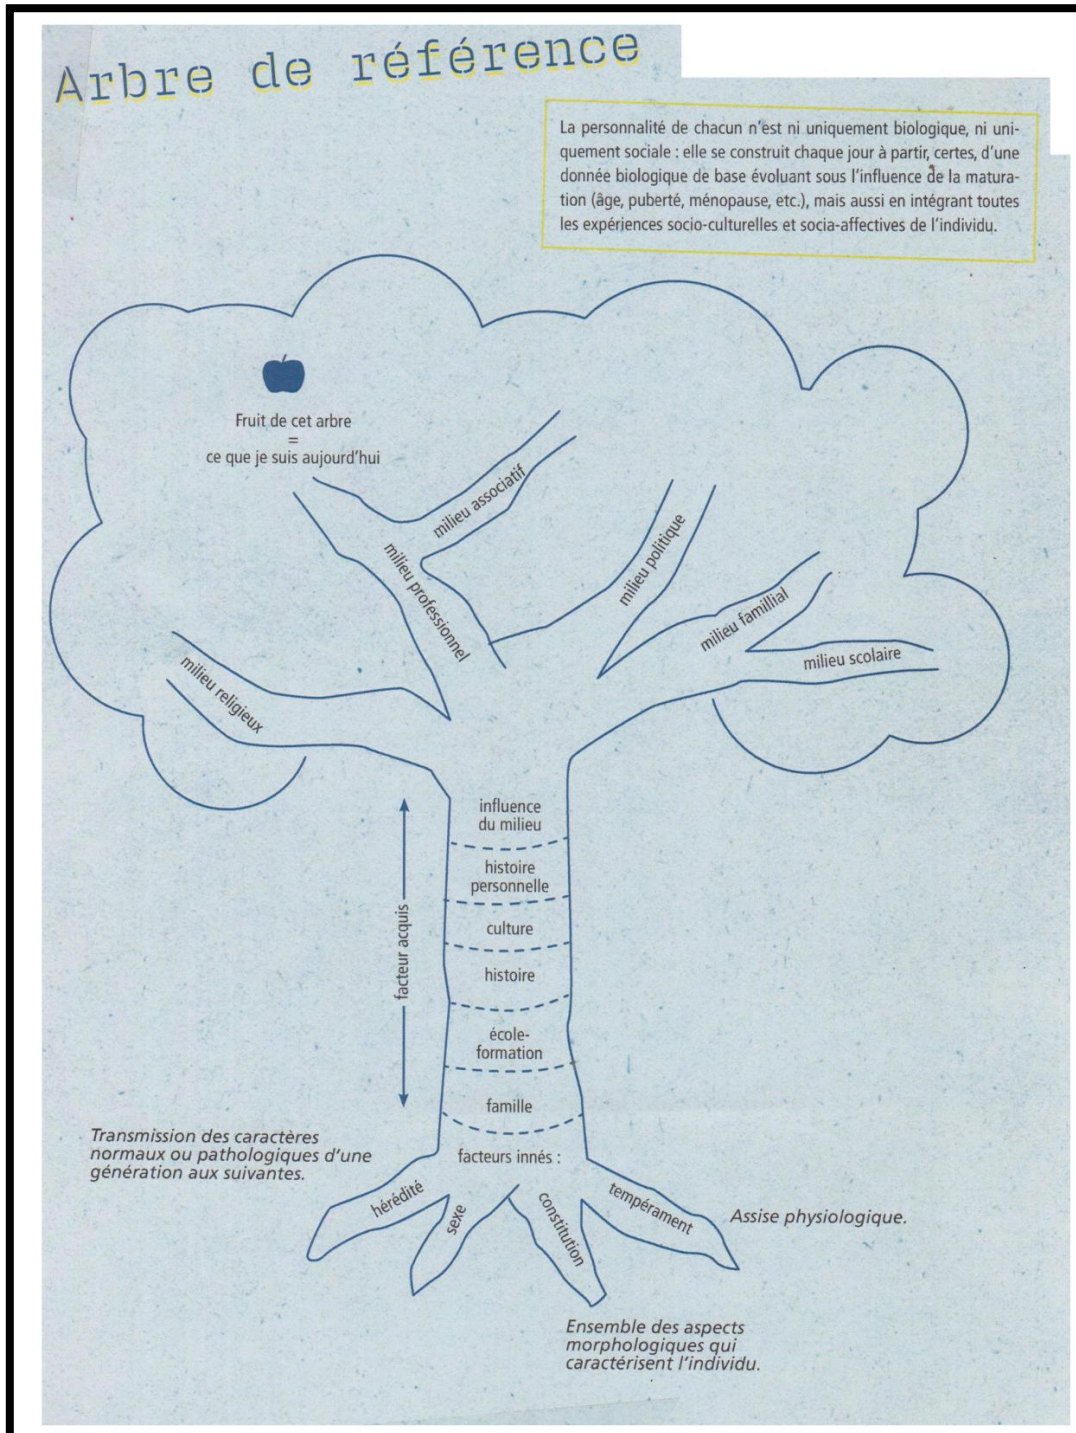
Arbre de référence

La personnalité de chacun n'est ni uniquement biologique, ni uniquement sociale : elle se construit chaque jour à partir, certes, d'une donnée biologique de base évoluant sous l'influence de la maturation (âge, puberté, ménopause, etc.), mais aussi en intégrant toutes les expériences socio-culturelles et socia-affectives de l'individu.

Fruit de cet arbre
=
ce que je suis aujourd'hui

milieu associatif

milieu professionnel

milieu politique

milieu familial

milieu scolaire

milieu religieux

influence du milieu

histoire personnelle

culture

histoire

école-formation

famille

facteur acquis

facteurs innés :

Transmission des caractères normaux ou pathologiques d'une génération aux suivantes.

hérédité

sexe

constitution

tempérament

Assise physiologique.

Ensemble des aspects morphologiques qui caractérisent l'individu.